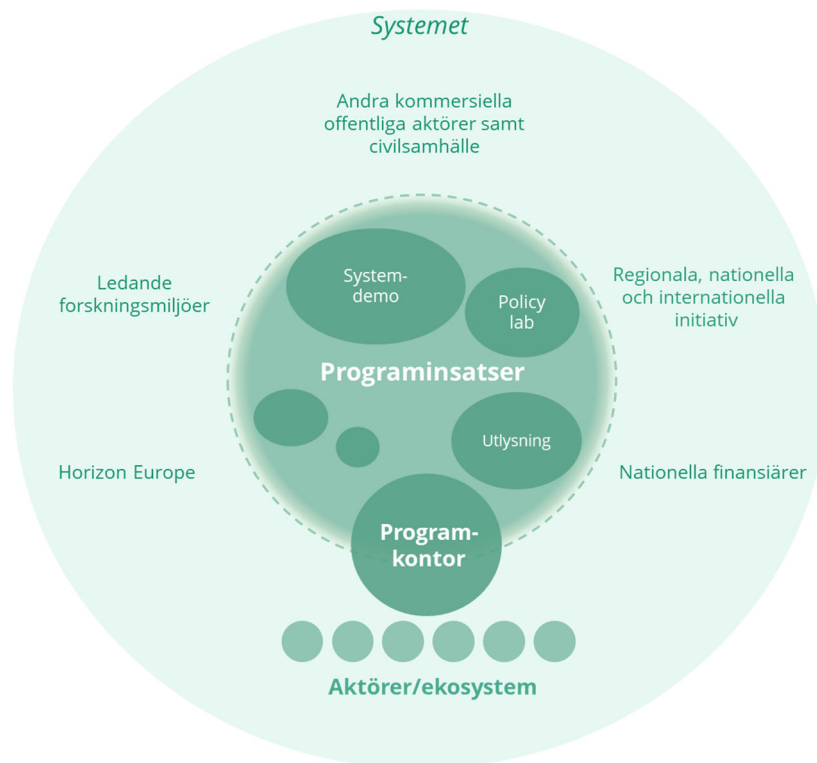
Systemet

Andra kommersiella offentliga aktörer samt civilsamhälle

Ledande forskningsmiljöer

Regionala, nationella och internationella initiativ

Systemdemo

Policy lab

Programinsatser

Utlysning

Horizon Europe

Nationella finansiärer

Programkontor

Aktörer/ekosystem